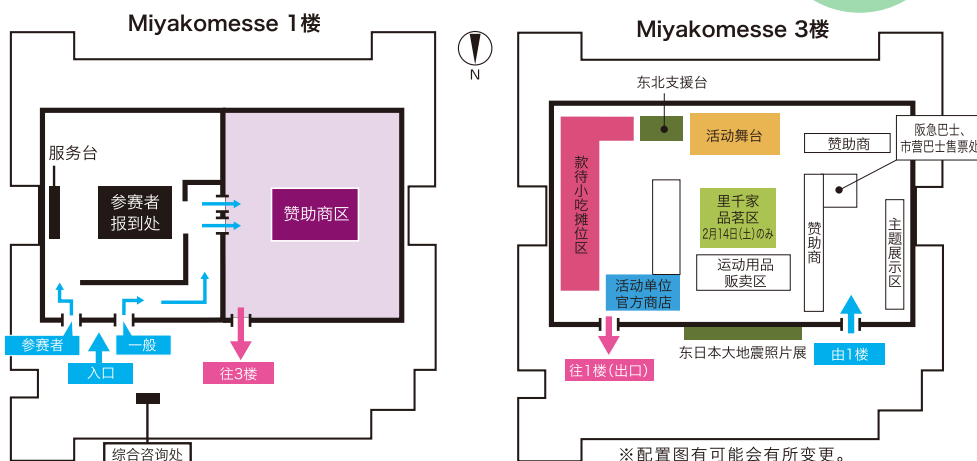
Miyakomesse 1楼

N

服务台

参赛者
报到处

赞助商区

参赛者

入口

一般

往3楼

综合咨询处

Miyakomesse 3楼

东北支援台

活动舞台

赞助商

阪急巴士、
市营巴士售票处

款待小吃摊位区

里千家
品茗区
2月14日(土)のみ

运动用品
贩卖区

赞助商

主题展示区

活动单位
官方商店

往1楼(出口)

东日本大地震照片展

由1楼

※配置图有可能会有所变更。